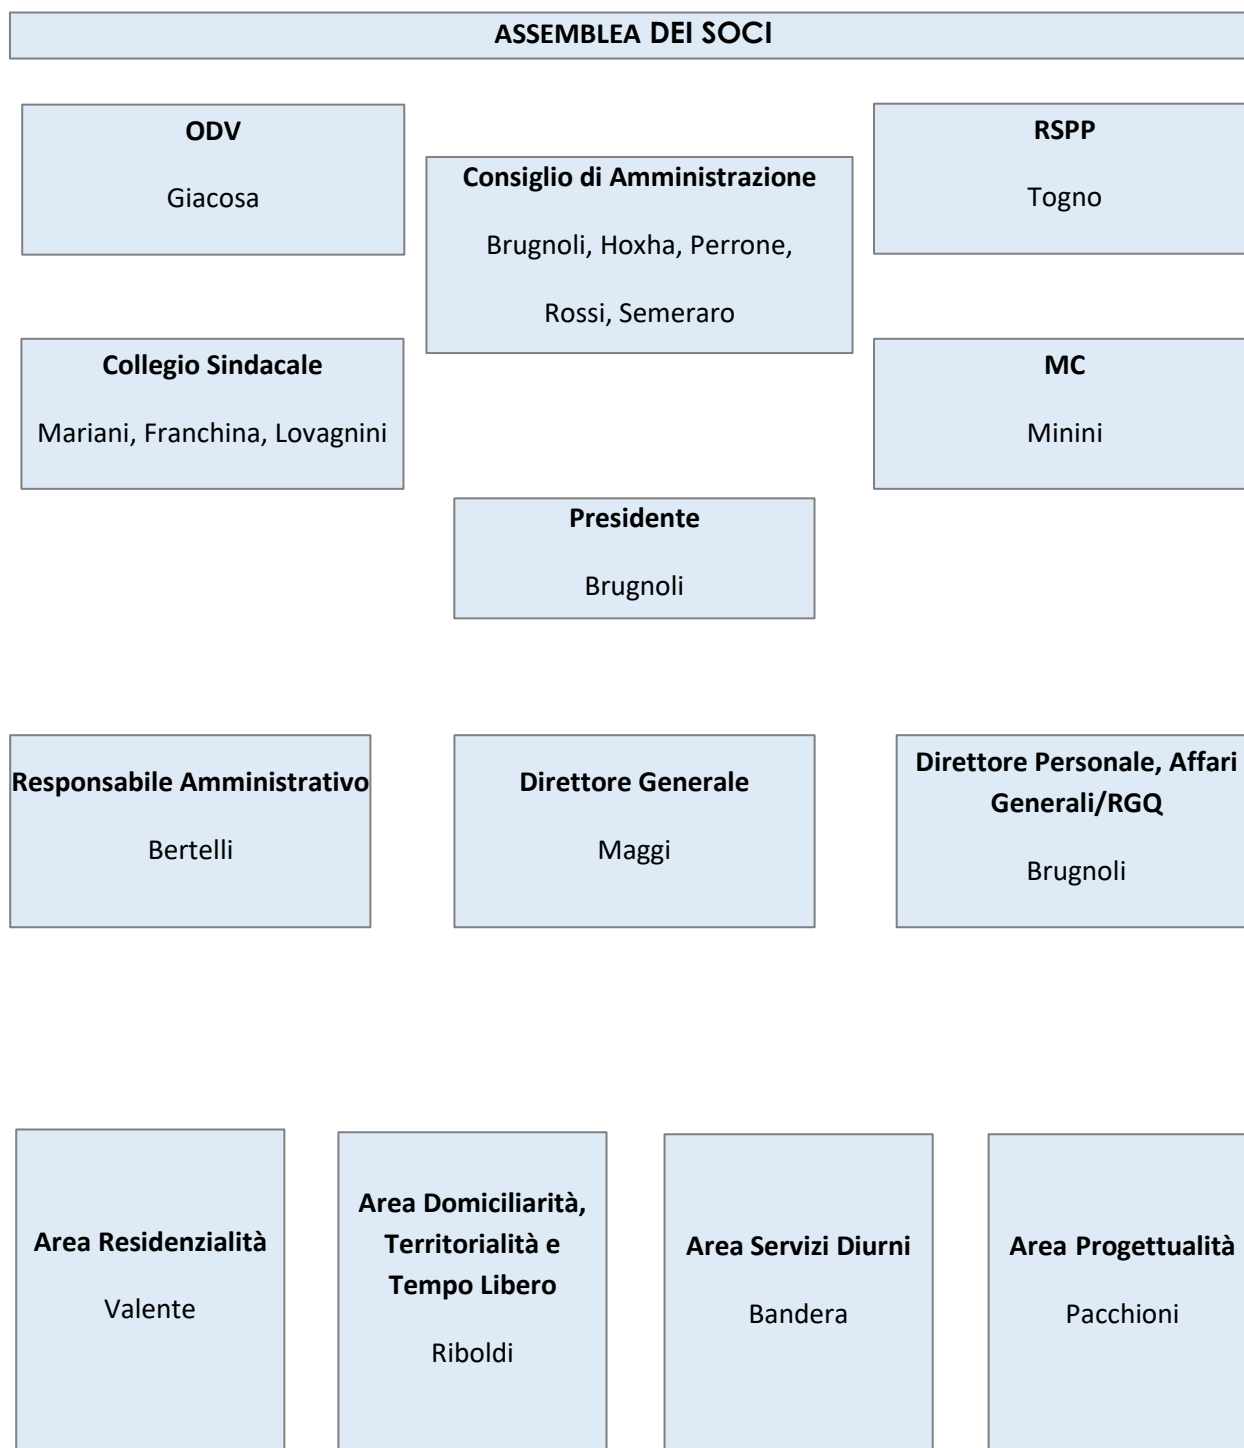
ASSEMBLEA DEI SOCI

ODV

Giacosa

Consiglio di Amministrazione

Brugnoli, Hoxha, Perrone, Rossi, Semeraro

RSPP

Togno

Collegio Sindacale

Mariani, Franchina, Lovagnini

MC

Minini

Presidente

Brugnoli

Responsabile Amministrativo

Bertelli

Direttore Generale

Maggi

Direttore Personale, Affari Generali/RGQ

Brugnoli

Area Residenzialità

Valente

Area Domiciliarità, Territorialità e Tempo Libero

Riboldi

Area Servizi Diurni

Bandera

Area Progettualità

Pacchioni